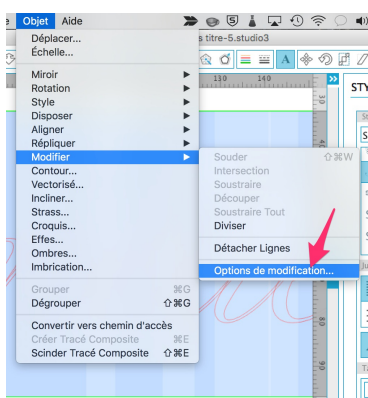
e Objet Aide

s titre-5.studio3

110 140

STY

Déplacer...
Échelle...

Miroir
Rotation
Style
Disposer
Aligner
Répliquer
Modifier
Contour...
Vectorisé...
Incliner...
Strass...
Croquis...
Effes...
Ombres...
Imbrication...

Grouper ⌘G
Dégrouper ⇧⌘G

Convertir vers chemin d'accès
Créer Tracé Composite ⌘E
Scinder Tracé Composite ⇧⌘E

Souder ⇧⌘W
Intersection
Soustraire
Découper
Soustraire Tout
Diviser

Détacher Lignes

Options de modification...